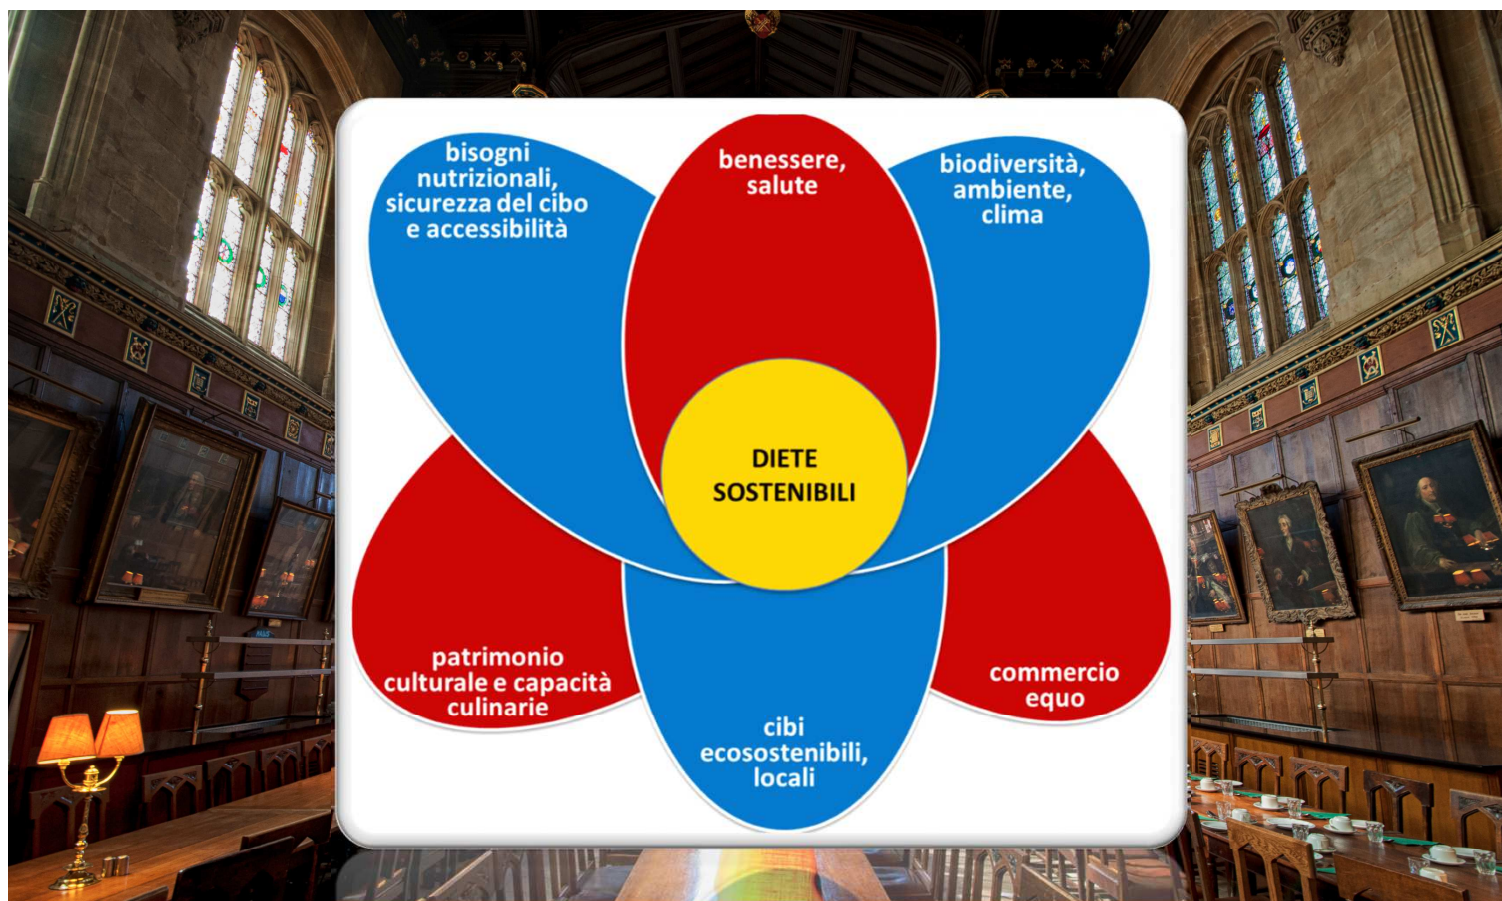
bisogni nutrizionali, sicurezza del cibo e accessibilità

benessere, salute

biodiversità, ambiente, clima

DIETE SOSTENIBILI

patrimonio culturale e capacità culinarie

commercio equo

cibi ecosostenibili, locali